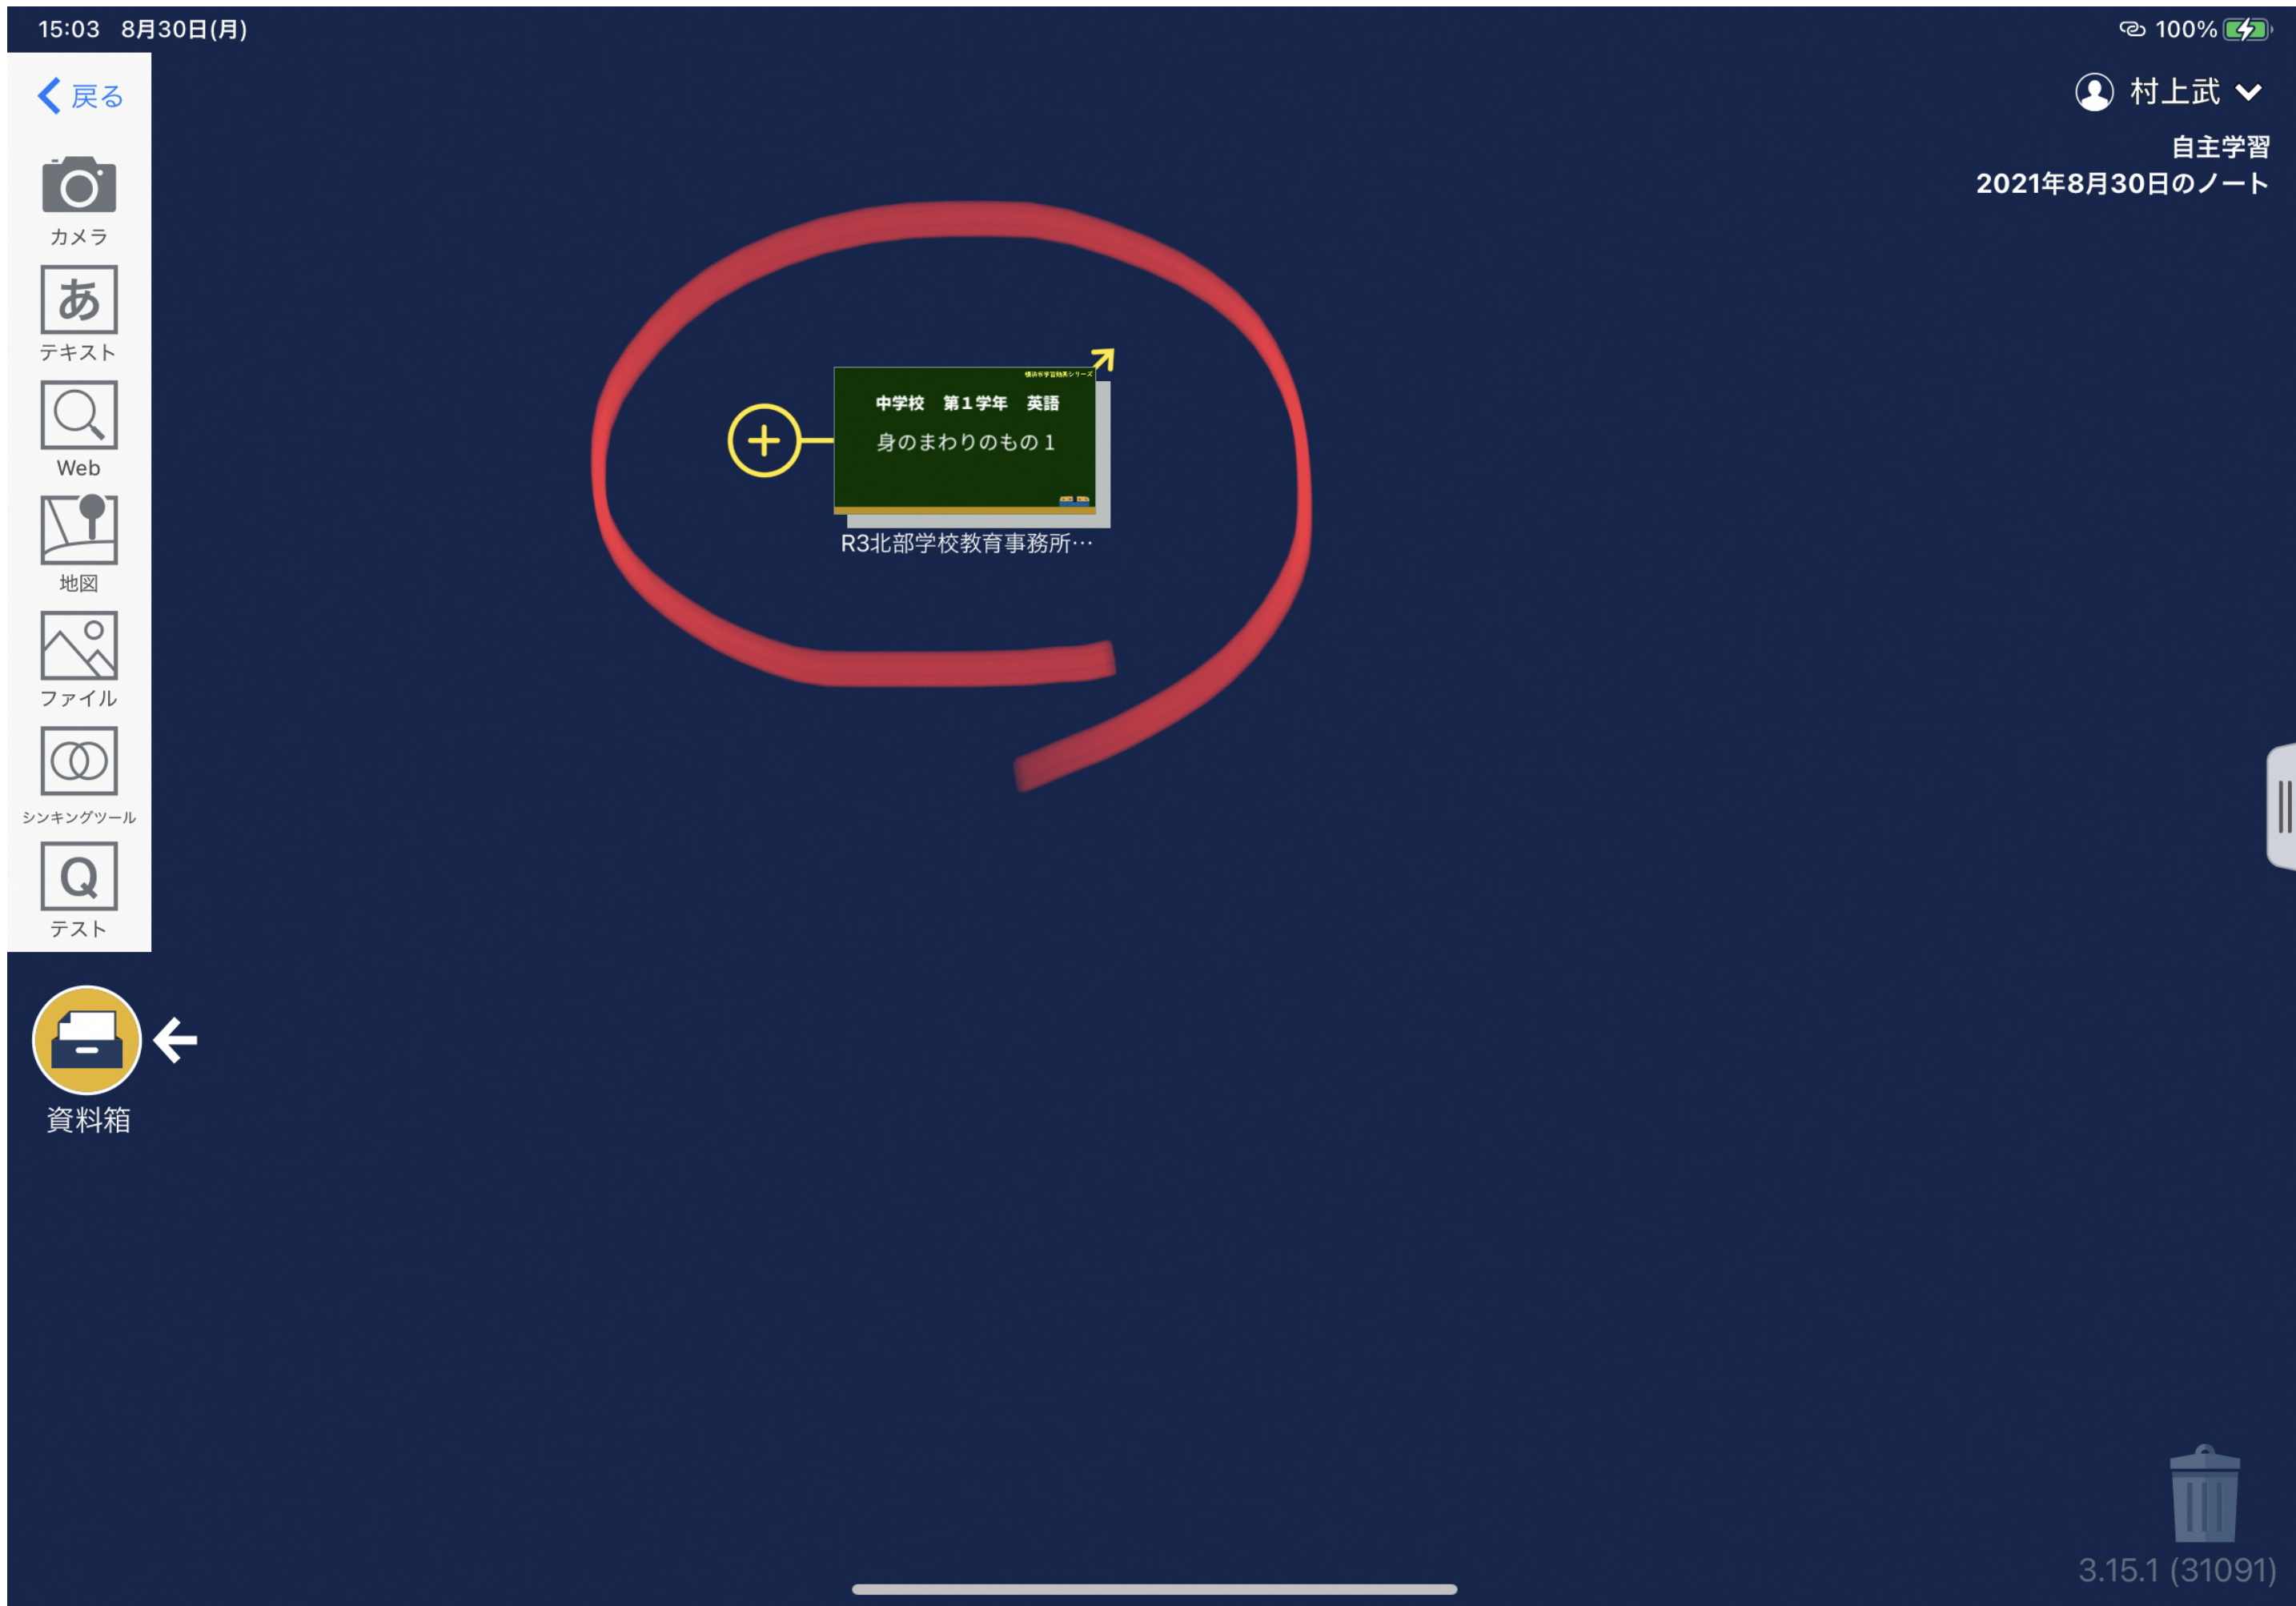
15:03 8月30日(月)

100%

戻る

村上武

自主学習
2021年8月30日のノート

カメラ

あ
テキスト

Web

地図

ファイル

シンキングツール

Q
テスト

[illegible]

中学校 第1学年 英語
身のまわりのもの 1

R3北部学校教育事務所…

資料箱

3.15.1 (31091)